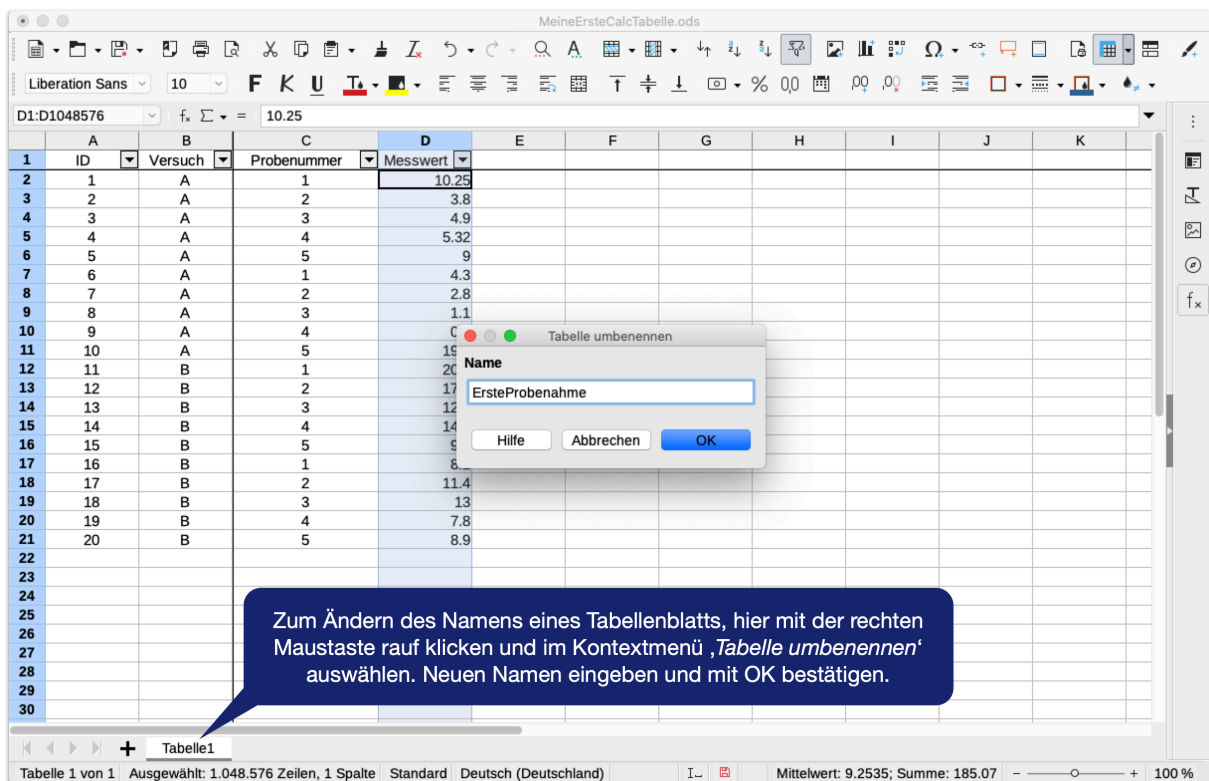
MeineErsteCalcTabelle.ods

Liberation Sans 10 F K U

D1:D1048576 $f_x$ $\Sigma$ = 10.25

|  | A | B | C | D | E | F | G | H | I | J | K |
|---|---|---|---|---|---|---|---|---|---|---|---|
| 1 | ID | Versuch | Probenummer | Messwert | | | | | | | |
| 2 | 1 | A | 1 | 10.25 | | | | | | | |
| 3 | 2 | A | 2 | 3.8 | | | | | | | |
| 4 | 3 | A | 3 | 4.9 | | | | | | | |
| 5 | 4 | A | 4 | 5.32 | | | | | | | |
| 6 | 5 | A | 5 | 9 | | | | | | | |
| 7 | 6 | A | 1 | 4.3 | | | | | | | |
| 8 | 7 | A | 2 | 2.8 | | | | | | | |
| 9 | 8 | A | 3 | 1.1 | | | | | | | |
| 10 | 9 | A | 4 | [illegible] | | | | | | | |
| 11 | 10 | A | 5 | 19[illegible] | | | | | | | |
| 12 | 11 | B | 1 | 20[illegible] | | | | | | | |
| 13 | 12 | B | 2 | 17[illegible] | | | | | | | |
| 14 | 13 | B | 3 | 12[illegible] | | | | | | | |
| 15 | 14 | B | 4 | 14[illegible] | | | | | | | |
| 16 | 15 | B | 5 | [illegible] | | | | | | | |
| 17 | 16 | B | 1 | 8.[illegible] | | | | | | | |
| 18 | 17 | B | 2 | 11.4 | | | | | | | |
| 19 | 18 | B | 3 | 13 | | | | | | | |
| 20 | 19 | B | 4 | 7.8 | | | | | | | |
| 21 | 20 | B | 5 | 8.9 | | | | | | | |
| 22 | | | | | | | | | | | |
| 23 | | | | | | | | | | | |
| 24 | | | | | | | | | | | |
| 25 | | | | | | | | | | | |
| 26 | | | | | | | | | | | |
| 27 | | | | | | | | | | | |
| 28 | | | | | | | | | | | |
| 29 | | | | | | | | | | | |
| 30 | | | | | | | | | | | |

Tabelle umbenennen
Name
ErsteProbenahme
Hilfe Abbrechen OK

Zum Ändern des Namens eines Tabellenblatts, hier mit der rechten Maustaste rauf klicken und im Kontextmenü ‚*Tabelle umbenennen*' auswählen. Neuen Namen eingeben und mit OK bestätigen.

+ Tabelle1

Tabelle 1 von 1 Ausgewählt: 1.048.576 Zeilen, 1 Spalte Standard Deutsch (Deutschland) Mittelwert: 9.2535; Summe: 185.07 − + 100 %